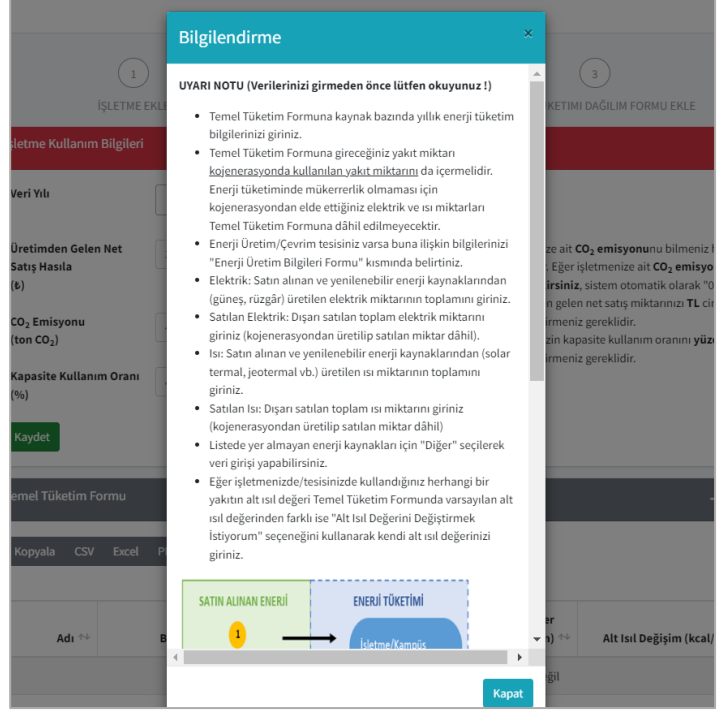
Bilgilendirme

×

UYARI NOTU (Verilerinizi girmeden önce lütfen okuyunuz !)

- Temel Tüketim Formuna kaynak bazında yıllık enerji tüketim bilgilerinizi giriniz.
- Temel Tüketim Formuna gireceğiniz yakıt miktarı kojenerasyonda kullanılan yakıt miktarını da içermelidir. Enerji tüketiminde mükerrerlik olmaması için kojenerasyondan elde ettiğiniz elektrik ve ısı miktarları Temel Tüketim Formuna dâhil edilmeyecektir.
- Enerji Üretim/Çevrim tesisiniz varsa buna ilişkin bilgilerinizi "Enerji Üretim Bilgileri Formu" kısmında belirtiniz.
- Elektrik: Satın alınan ve yenilenebilir enerji kaynaklarından (güneş, rüzgâr) üretilen elektrik miktarının toplamını giriniz.
- Satılan Elektrik: Dışarı satılan toplam elektrik miktarını giriniz (kojenerasyondan üretilip satılan miktar dâhil).
- Isı: Satın alınan ve yenilenebilir enerji kaynaklarından (solar termal, jeotermal vb.) üretilen ısı miktarının toplamını giriniz.
- Satılan Isı: Dışarı satılan toplam ısı miktarını giriniz (kojenerasyondan üretilip satılan miktar dâhil)
- Listede yer almayan enerji kaynakları için "Diğer" seçilerek veri girişi yapabilirsiniz.
- Eğer işletmenizde/tesisinizde kullandığınız herhangi bir yakıtın alt ısıl değeri Temel Tüketim Formunda varsayılan alt ısıl değerinden farklı ise "Alt Isıl Değerini Değiştirmek İstiyorum" seçeneğini kullanarak kendi alt ısıl değerinizi giriniz.

SATIN ALINAN ENERJİ
1
ENERJİ TÜKETİMİ
İşletme/Kampüs

Kapat

1
İŞLETME EKLE
3
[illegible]KETİMİ DAĞILIM FORMU EKLE
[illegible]şletme Kullanım Bilgileri
Veri Yılı
Üretimden Gelen Net Satış Hasıla (₺)
$CO_2$ Emisyonu (ton $CO_2$)
Kapasite Kullanım Oranı (%)
Kaydet
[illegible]nize ait $CO_2$ emisyonunu bilmeniz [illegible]
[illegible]. Eğer işletmenize ait $CO_2$ emisyo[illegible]
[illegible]irsiniz, sistem otomatik olarak "0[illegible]
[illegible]n gelen net satış miktarınızı TL ci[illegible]
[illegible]rmeniz gereklidir.
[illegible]zin kapasite kullanım oranını yüz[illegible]
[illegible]rmeniz gereklidir.
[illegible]emel Tüketim Formu
Kopyala CSV Excel P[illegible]
Adı
B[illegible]
Alt Isıl Değişim (kcal/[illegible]
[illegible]ğil